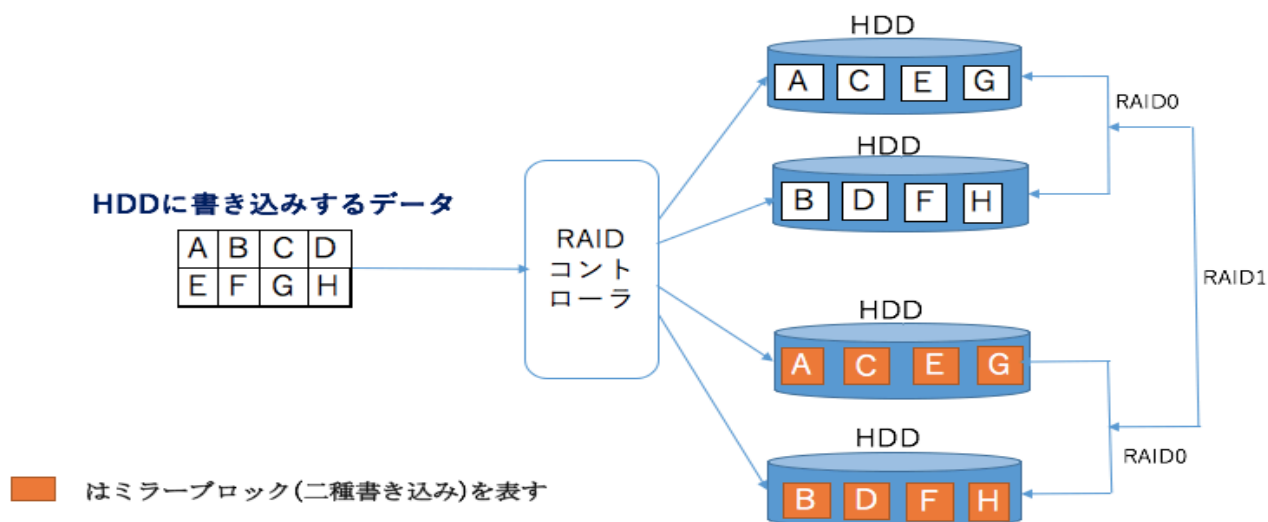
HDDに書き込みするデータ

| A | B | C | D |
|---|---|---|---|
| E | F | G | H |

RAID コントローラ

HDD
A C E G

HDD
B D F H

HDD
A C E G

HDD
B D F H

RAID0

RAID1

RAID0

はミラーブロック(二種書き込み)を表す